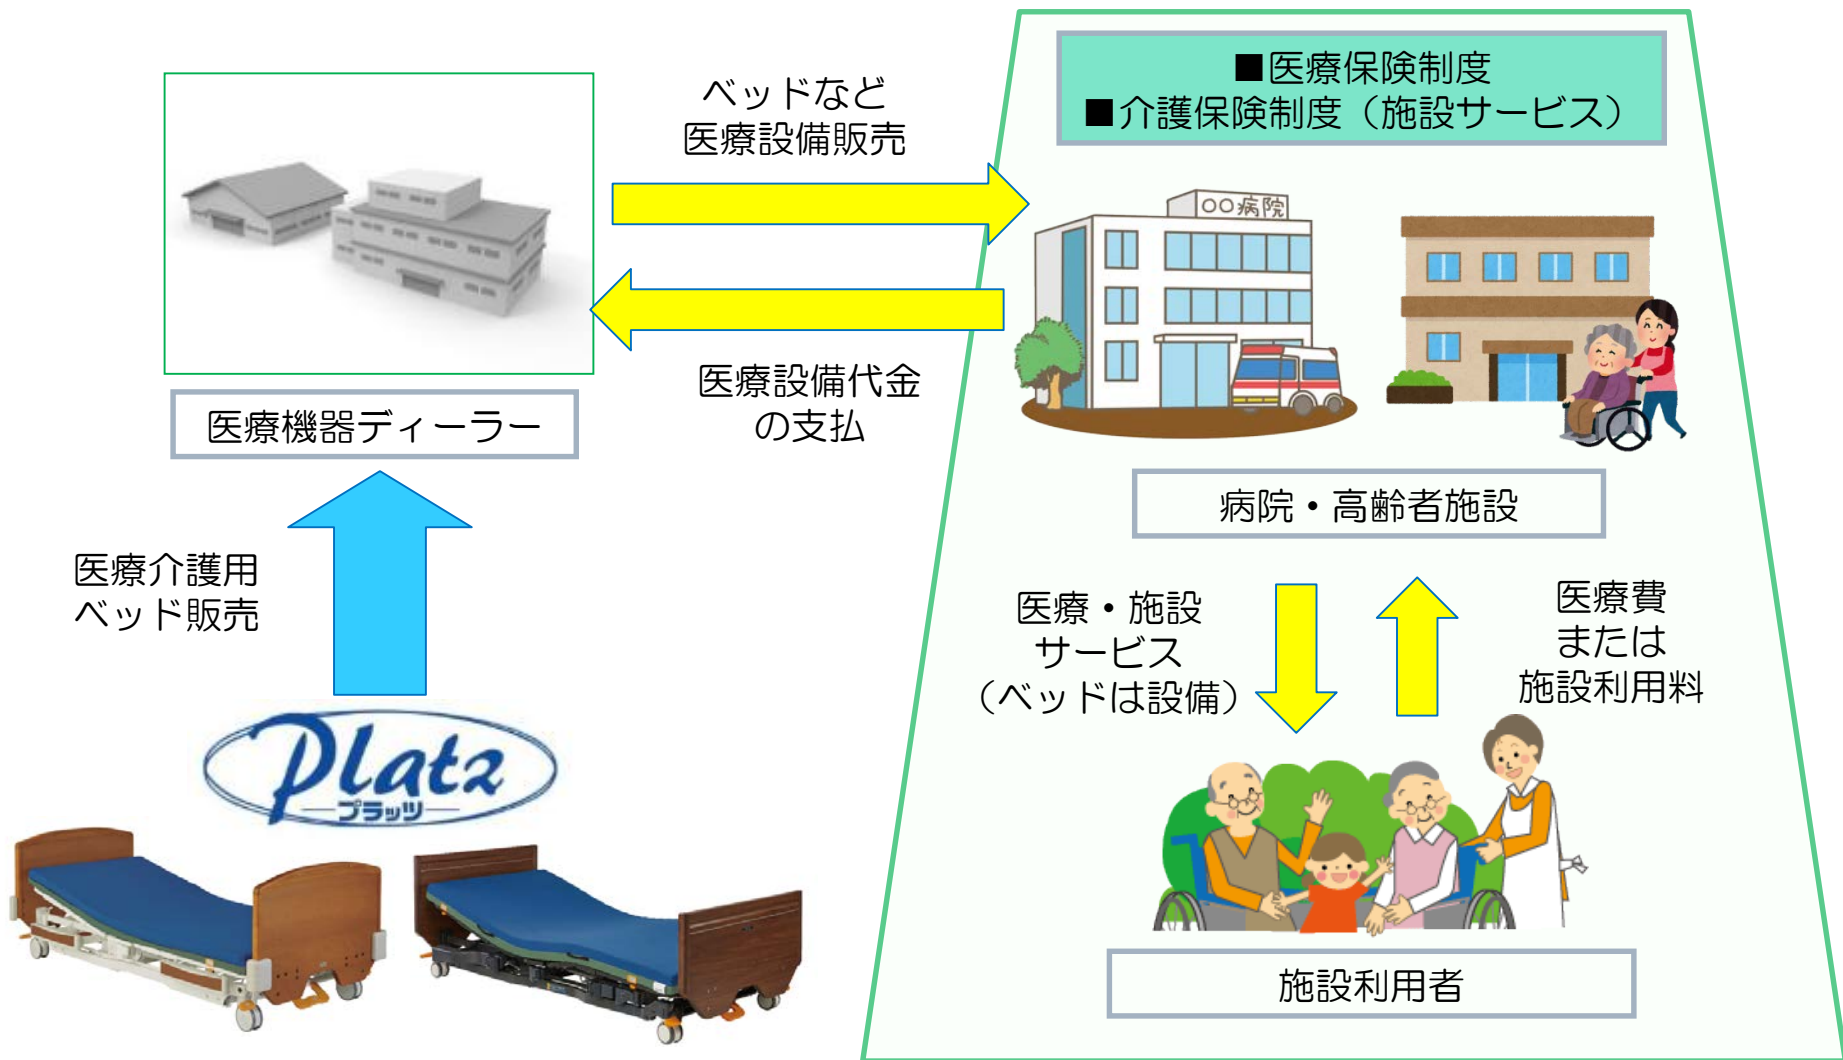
■医療保険制度
■介護保険制度（施設サービス）

ベッドなど
医療設備販売

医療設備代金
の支払

医療機器ディーラー

○○病院

病院・高齢者施設

医療介護用
ベッド販売

Platz
プラッツ

医療・施設
サービス
（ベッドは設備）

医療費
または
施設利用料

施設利用者